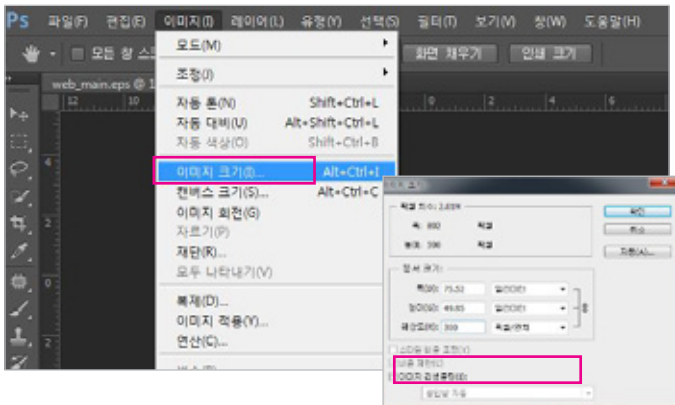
Ps 파일(F) 편집(E) 이미지(I) 레이어(L) 유형(Y) 선택(S) 필터(T) 보기(V) 창(W) 도움말(H)

모든 창 스 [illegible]

화면 채우기 인쇄 크기

web_main.eps @ 1 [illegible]

모드(M)
조정(J)
자동 톤(N) Shift+Ctrl+L
자동 대비(U) Alt+Shift+Ctrl+L
자동 색상(O) Shift+Ctrl+B
이미지 크기(I)... Alt+Ctrl+I
캔버스 크기(S)... Alt+Ctrl+C
이미지 회전(G)
자르기(P)
재단(R)...
모두 나타내기(V)
복제(D)...
이미지 적용(Y)...
연산(C)...

이미지 크기

픽셀 치수: 2.40M
폭: 800 픽셀
높이: 390 픽셀

문서 크기:
폭(D): 75.52 밀리미터
높이(G): 49.85 밀리미터
해상도(R): 300 픽셀/인치

스타일 비율 조정(Y)
비율 제한(C)
이미지 리샘플링(I):

확인
취소
자동(A)...